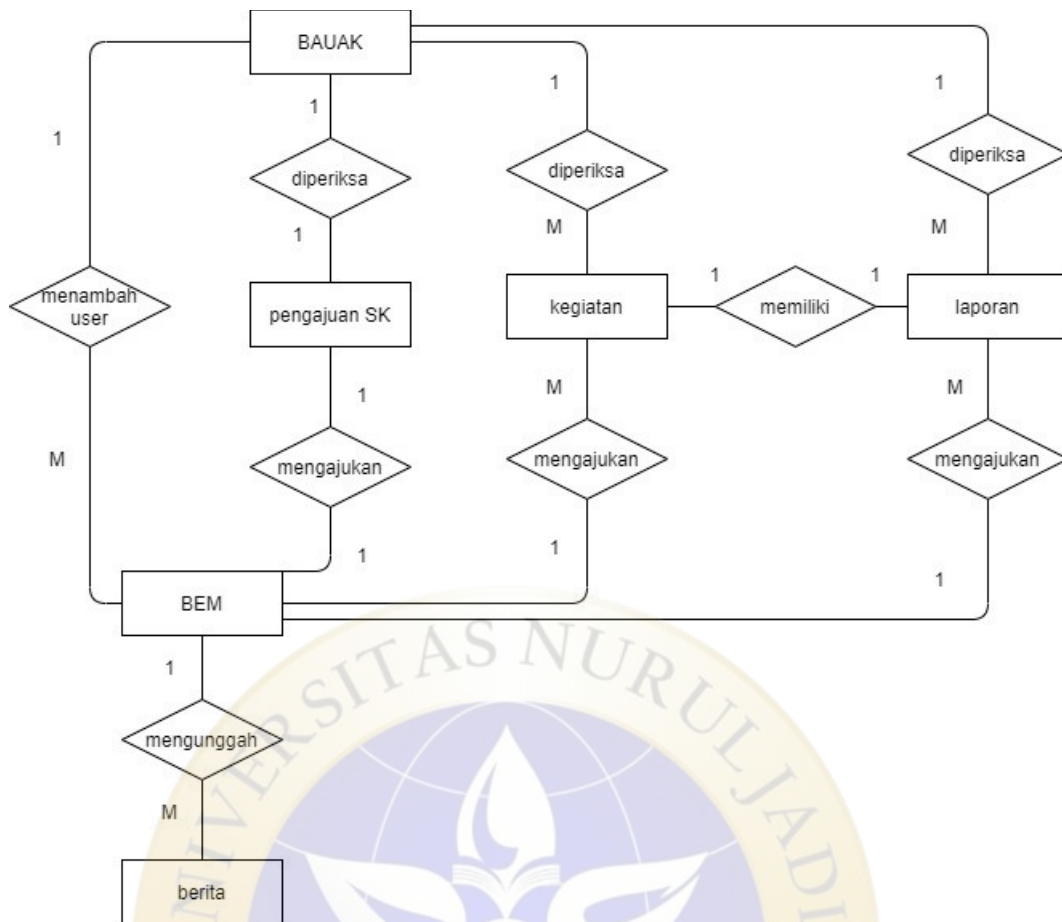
BAUAK

1

1

1

1

diperiksa

diperiksa

diperiksa

1

M

M

menambah user

pengajuan SK

1

kegiatan

memiliki

1

laporan

1

M

M

M

mengajukan

mengajukan

mengajukan

1

1

1

BEM

1

mengunggah

M

berita

UNIVERSITAS NURUL JADID